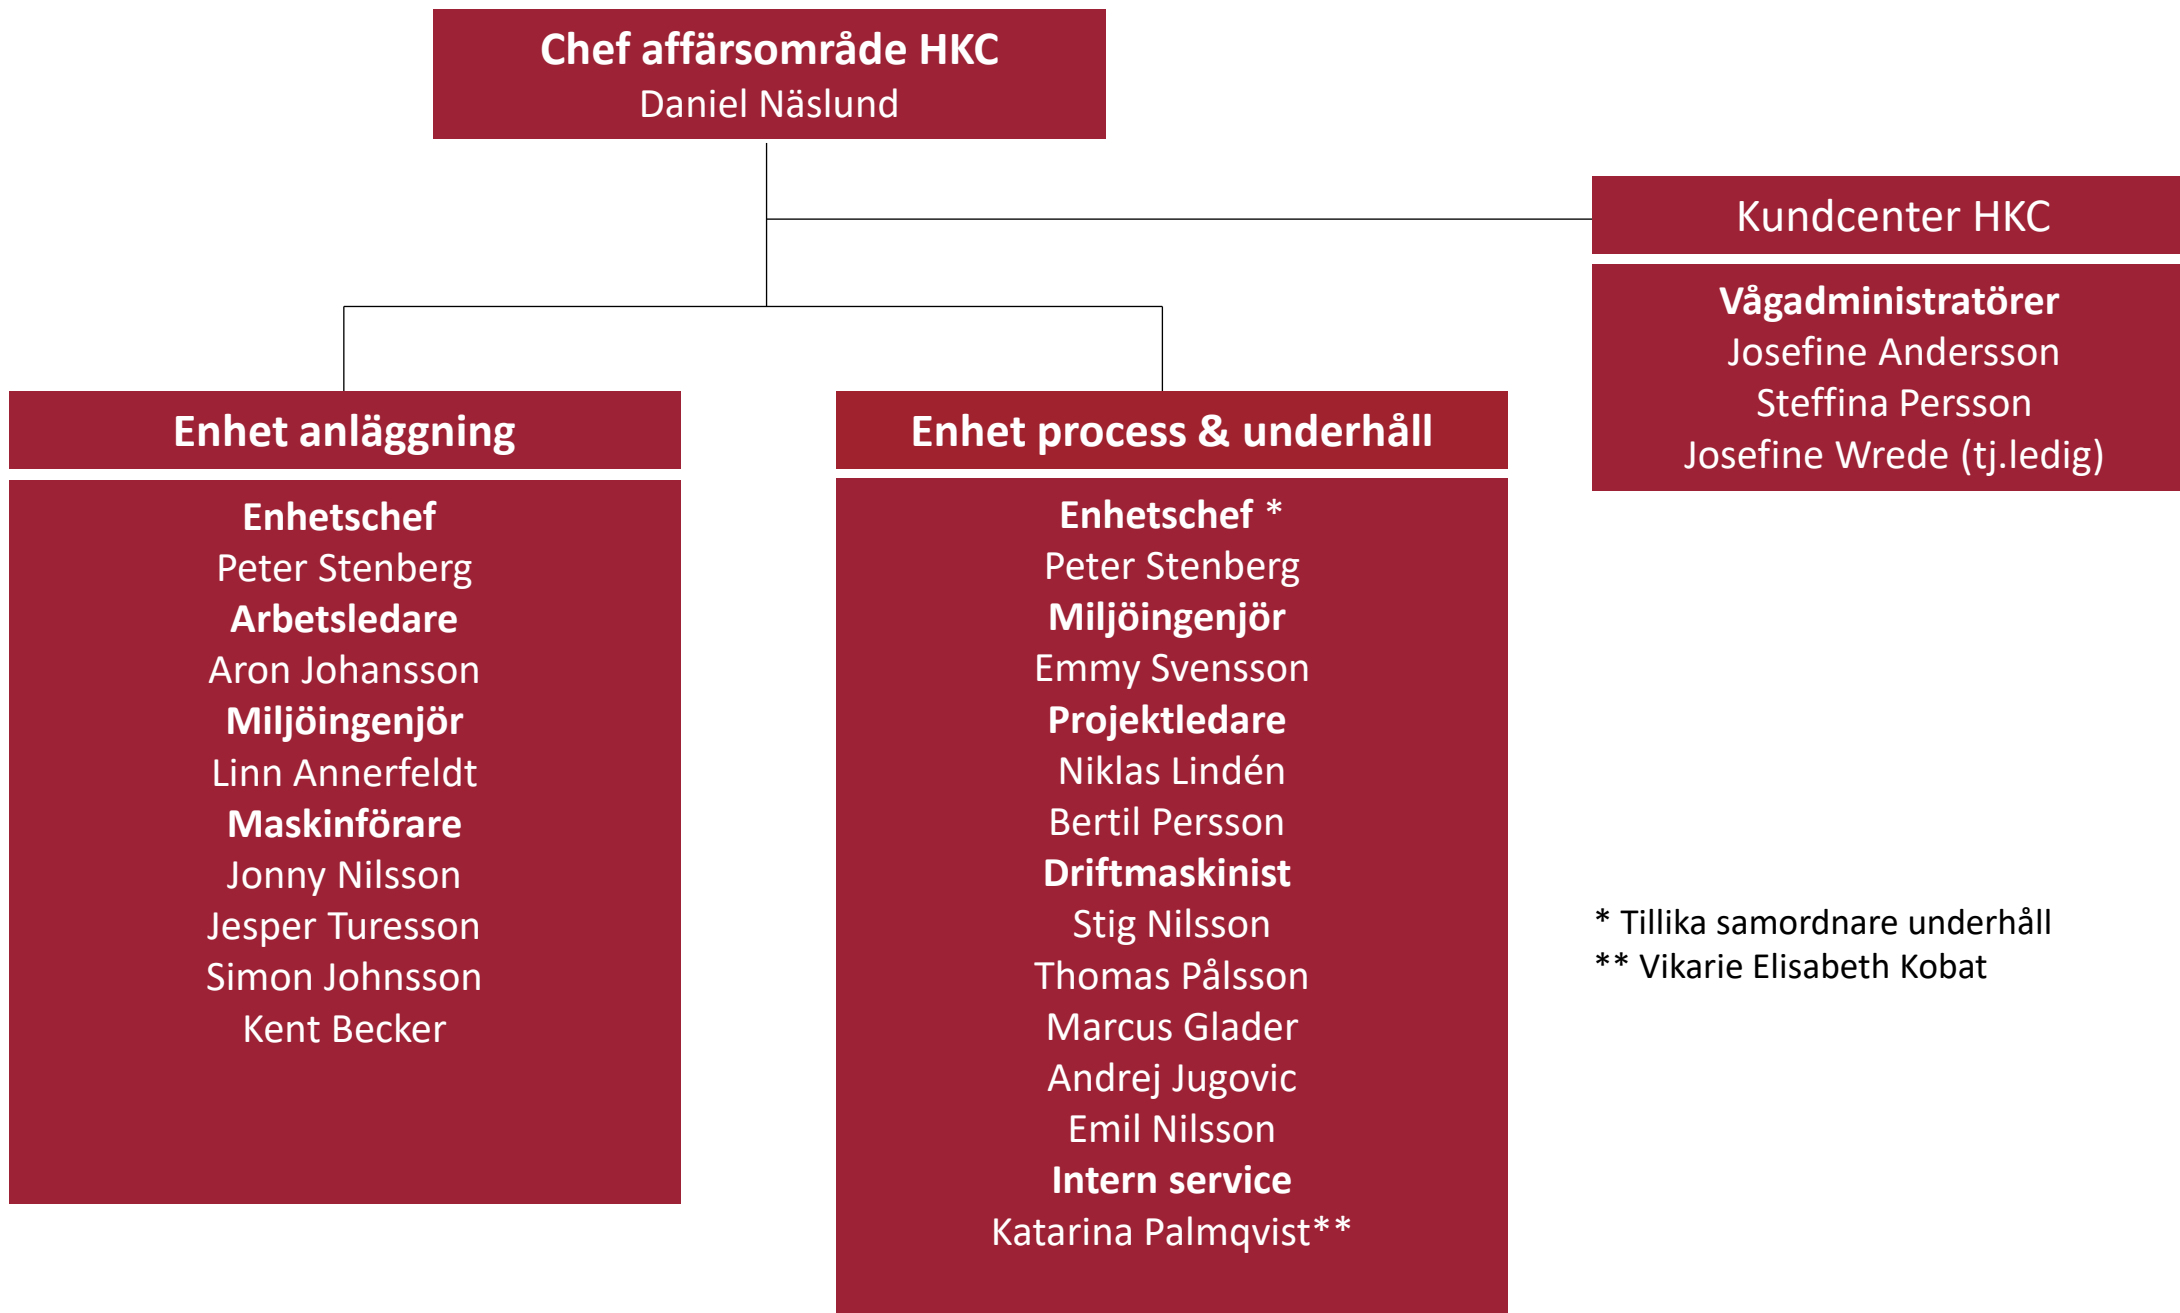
Chef affärsområde HKC
Daniel Näslund

Kundcenter HKC

Vågadministratörer
Josefine Andersson
Steffina Persson
Josefine Wrede (tj.ledig)

Enhet anläggning

Enhetschef
Peter Stenberg
Arbetsledare
Aron Johansson
Miljöingenjör
Linn Annerfeldt
Maskinförare
Jonny Nilsson
Jesper Turesson
Simon Johnsson
Kent Becker

Enhet process & underhåll

Enhetschef *
Peter Stenberg
Miljöingenjör
Emmy Svensson
Projektledare
Niklas Lindén
Bertil Persson
Driftmaskinist
Stig Nilsson
Thomas Pålsson
Marcus Glader
Andrej Jugovic
Emil Nilsson
Intern service
Katarina Palmqvist**

* Tillika samordnare underhåll
** Vikarie Elisabeth Kobat